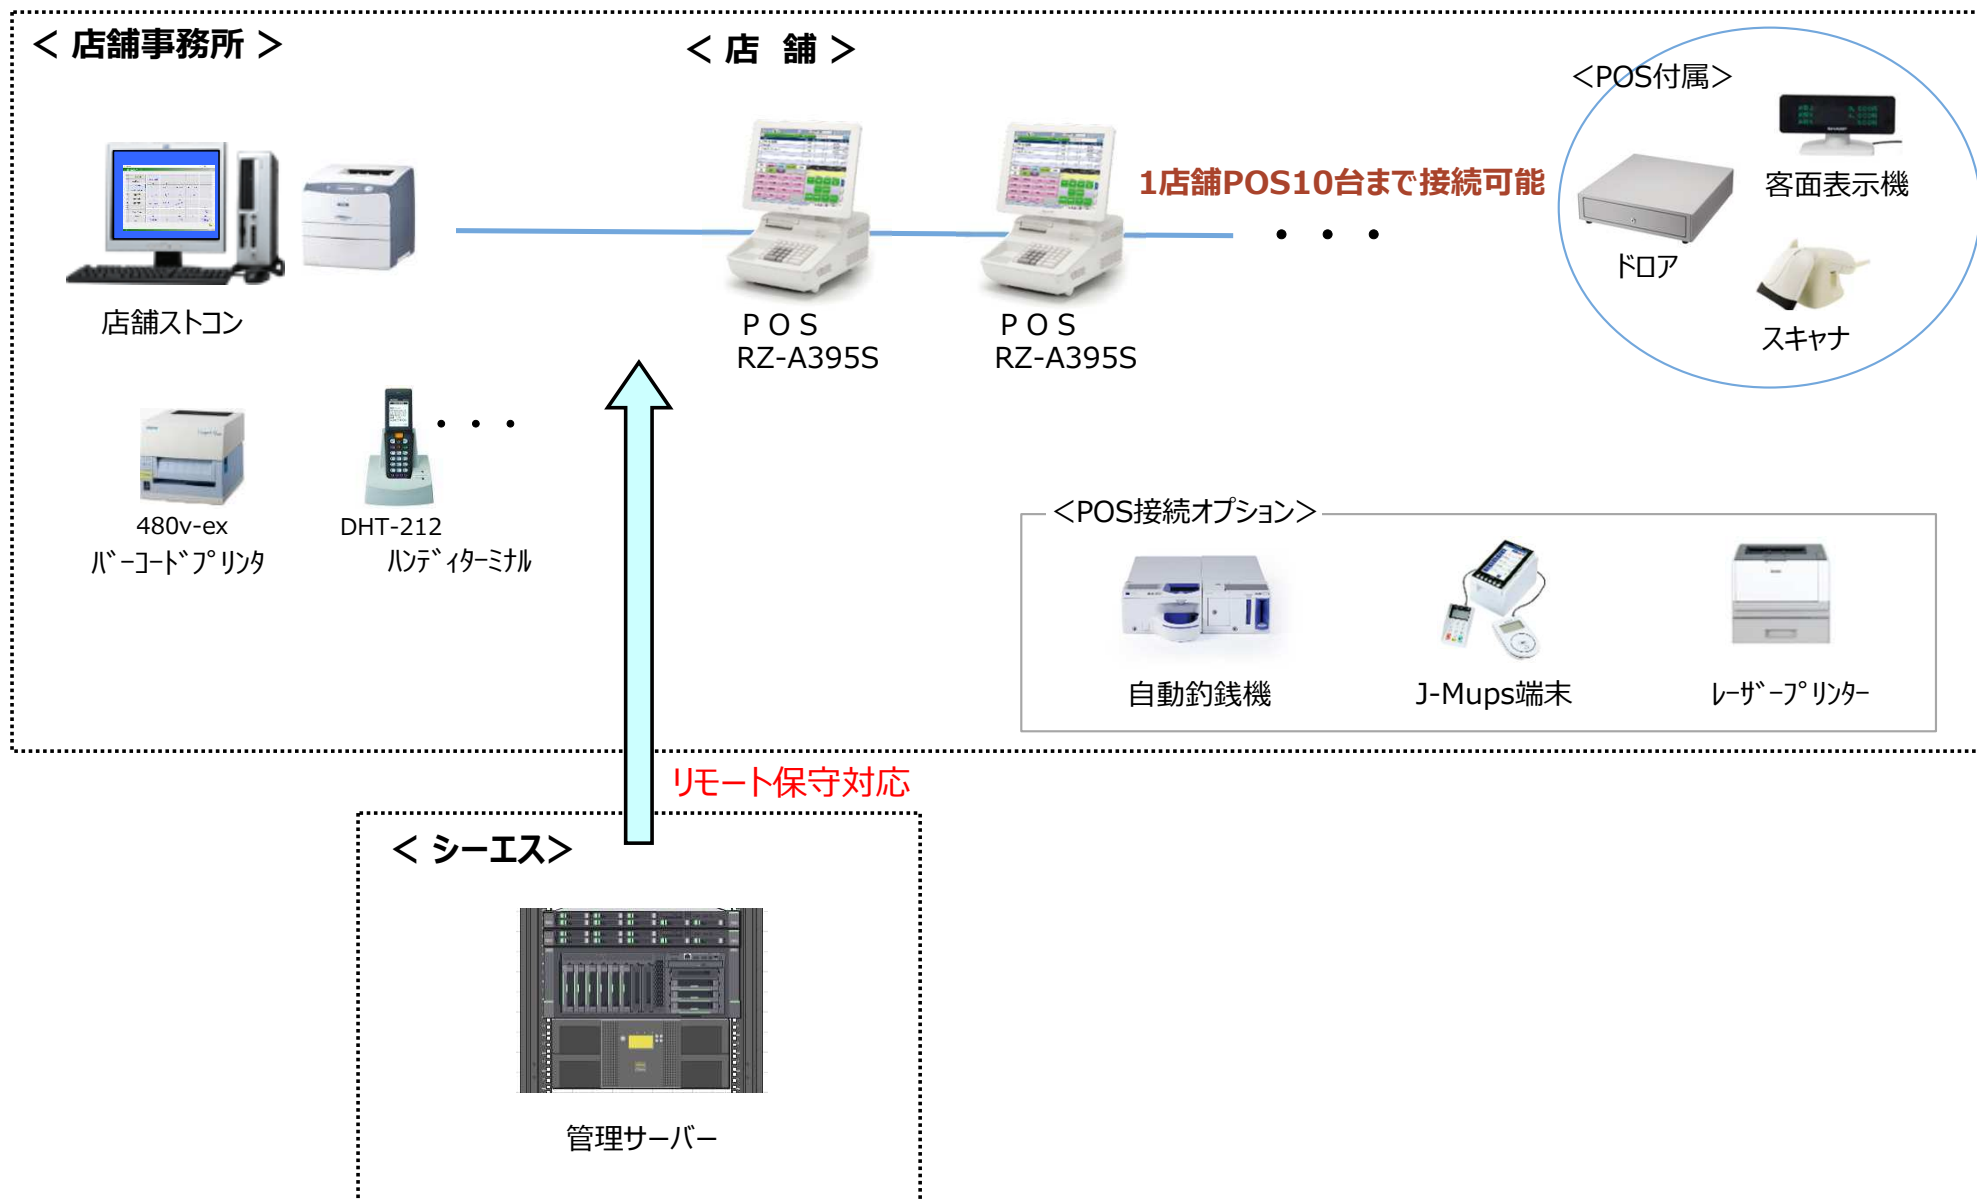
＜ 店舗事務所 ＞

＜ 店　舗 ＞

＜POS付属＞

客面表示機

ドロア

スキャナ

1店舗POS10台まで接続可能

・・・

店舗ストコン

ＰＯＳ
RZ-A395S

ＰＯＳ
RZ-A395S

・・・

480v-ex
ﾊﾞｰｺｰﾄﾞﾌﾟﾘﾝﾀ

DHT-212
ﾊﾝﾃﾞｨﾀｰﾐﾅﾙ

＜POS接続オプション＞

自動釣銭機

J-Mups端末

ﾚｰｻﾞｰﾌﾟﾘﾝﾀｰ

リモート保守対応

＜ シーエス＞

管理サーバー